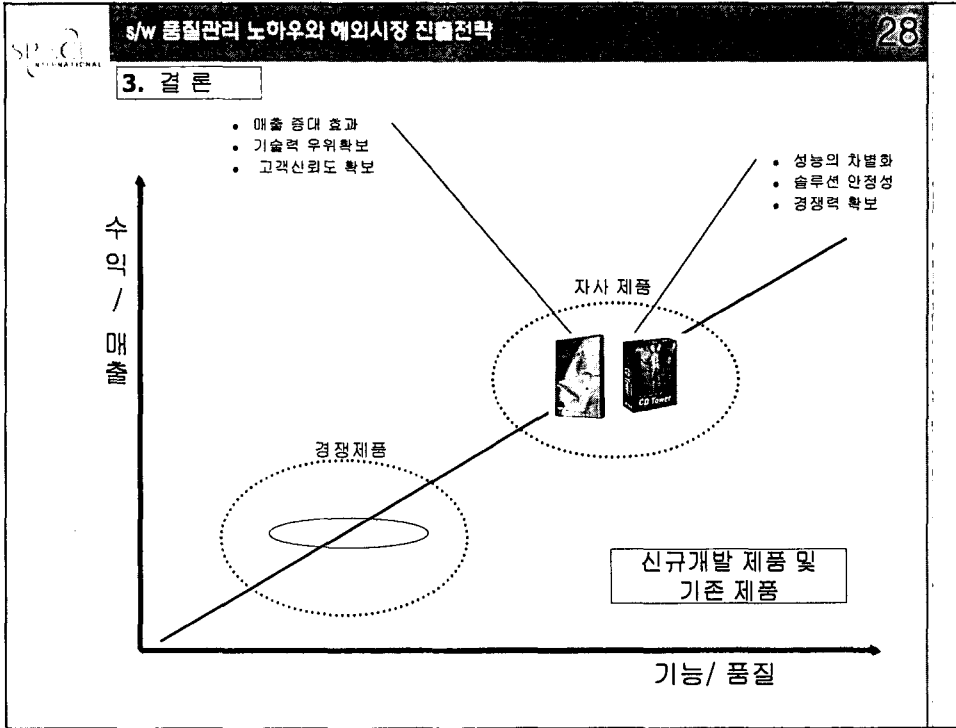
SPACE INTERNATIONAL

s/w 품질관리 노하우와 해외시장 진출전략

28

3. 결 론

• 매출 증대 효과
• 기술력 우위확보
• 고객신뢰도 확보

• 성능의 차별화
• 솔루션 안정성
• 경쟁력 확보

수익/매출

자사 제품

CD Tower

경쟁제품

신규개발 제품 및 기존 제품

기능/ 품질